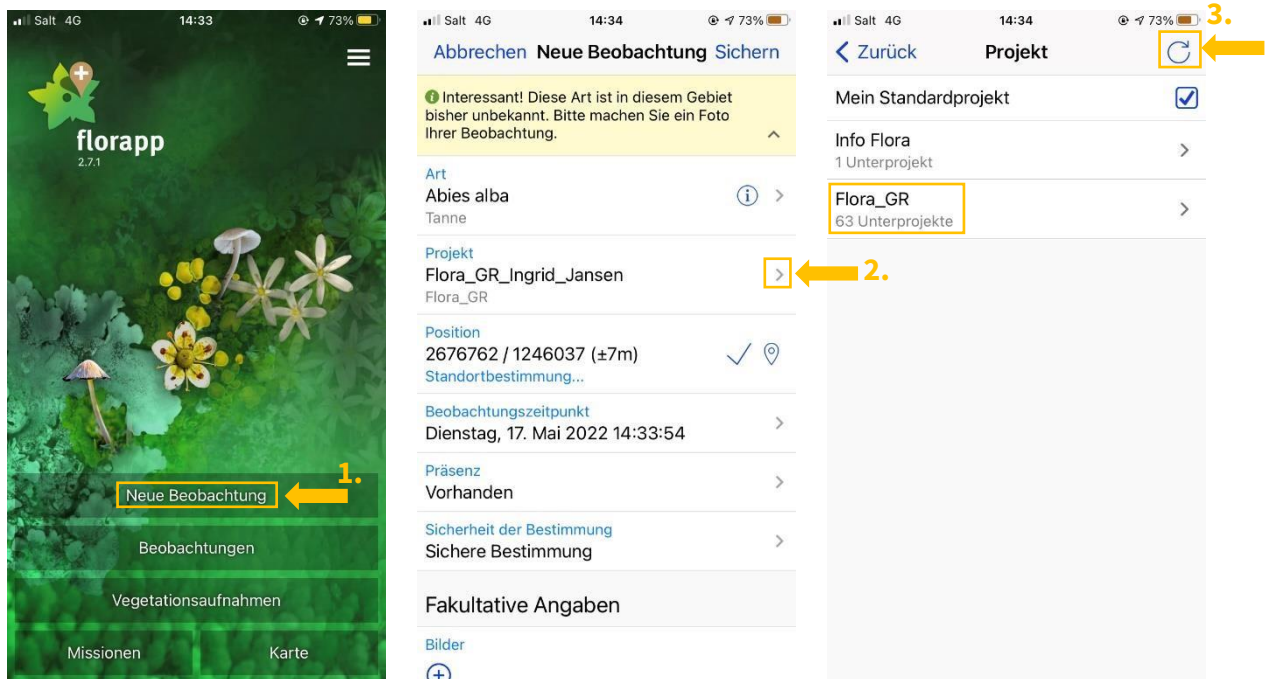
Salt 4G 14:33 73%

florapp
2.7.1

Neue Beobachtung
1.
Beobachtungen
Vegetationsaufnahmen
Missionen
Karte

Salt 4G 14:34 73%
Abbrechen Neue Beobachtung Sichern

Interessant! Diese Art ist in diesem Gebiet bisher unbekannt. Bitte machen Sie ein Foto Ihrer Beobachtung.

Art
Abies alba
Tanne

Projekt
Flora_GR_Ingrid_Jansen
Flora_GR
2.

Position
2676762 / 1246037 (±7m)
Standortbestimmung...

Beobachtungszeitpunkt
Dienstag, 17. Mai 2022 14:33:54

Präsenz
Vorhanden

Sicherheit der Bestimmung
Sichere Bestimmung

Fakultative Angaben

Bilder

Salt 4G 14:34 73%
3.
Zurück Projekt

Mein Standardprojekt

Info Flora
1 Unterprojekt

Flora_GR
63 Unterprojekte